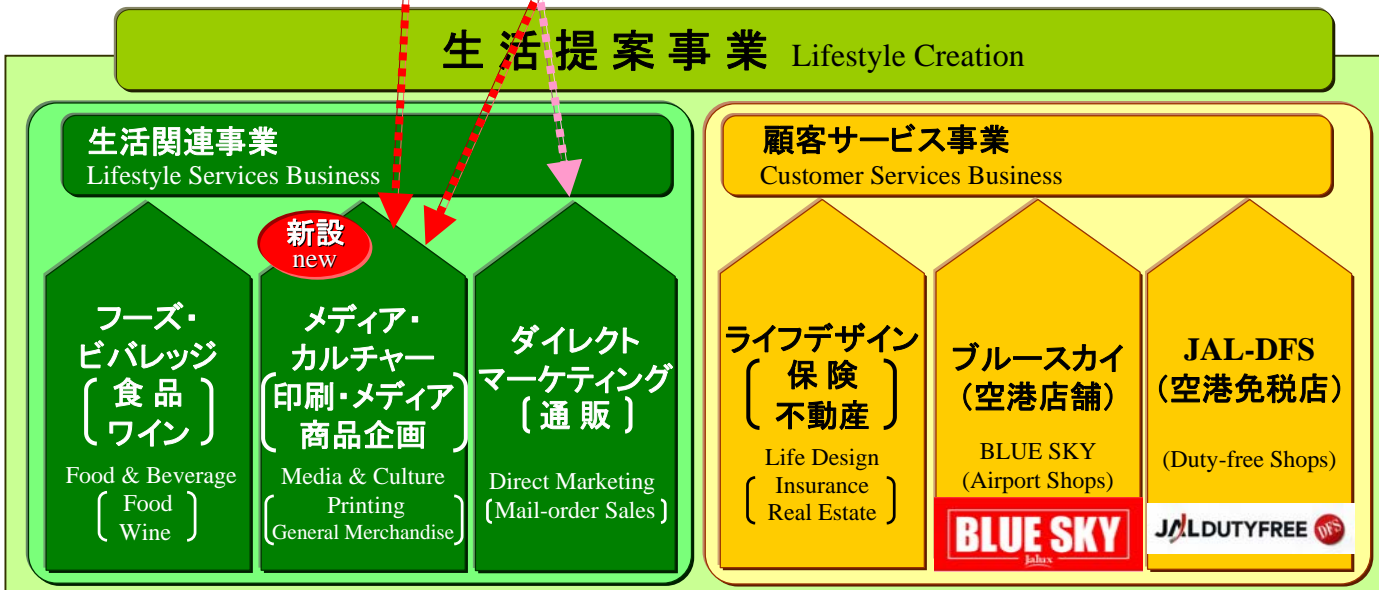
生活提案事業 Lifestyle Creation

生活関連事業
Lifestyle Services Business

新設
new

フーズ・ビバレッジ
〔食品 ワイン〕
Food & Beverage
〔Food Wine〕

メディア・カルチャー
〔印刷・メディア 商品企画〕
Media & Culture
〔Printing General Merchandise〕

ダイレクトマーケティング
〔通販〕
Direct Marketing
〔Mail-order Sales〕

顧客サービス事業
Customer Services Business

ライフデザイン
〔保険 不動産〕
Life Design
〔Insurance Real Estate〕

ブルースカイ
(空港店舗)
BLUE SKY
(Airport Shops)
BLUE SKY
Jalux

JAL-DFS
(空港免税店)
(Duty-free Shops)
JALDUTYFREE DFS